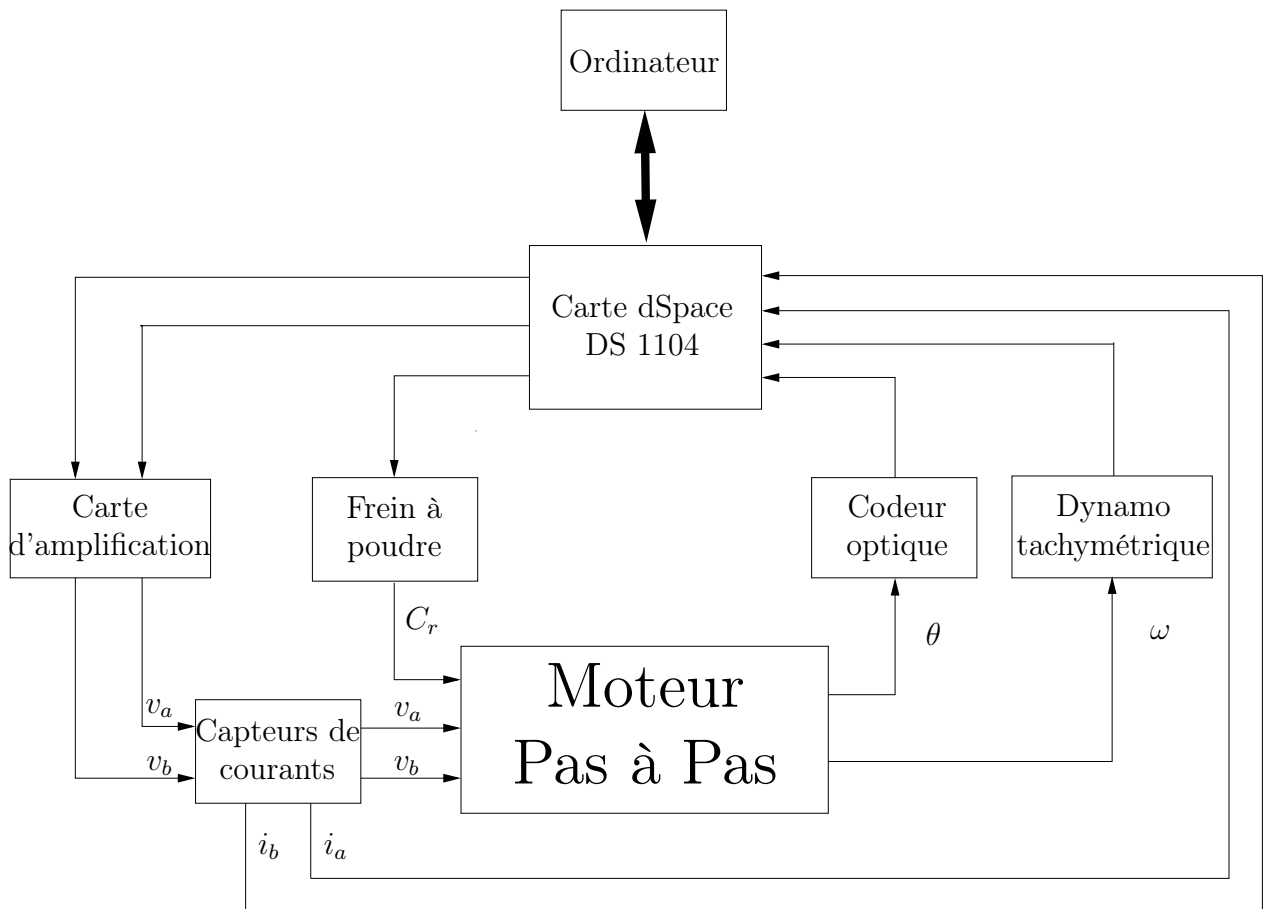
Ordinateur

Carte dSpace
DS 1104

Carte
d'amplification

Frein à
poudre

Codeur
optique

Dynamo
tachymétrique

$C_r$

$\theta$

$\omega$

Moteur
Pas à Pas

$v_a$

$v_b$

Capteurs de
courants

$v_a$

$v_b$

$i_b$

$i_a$